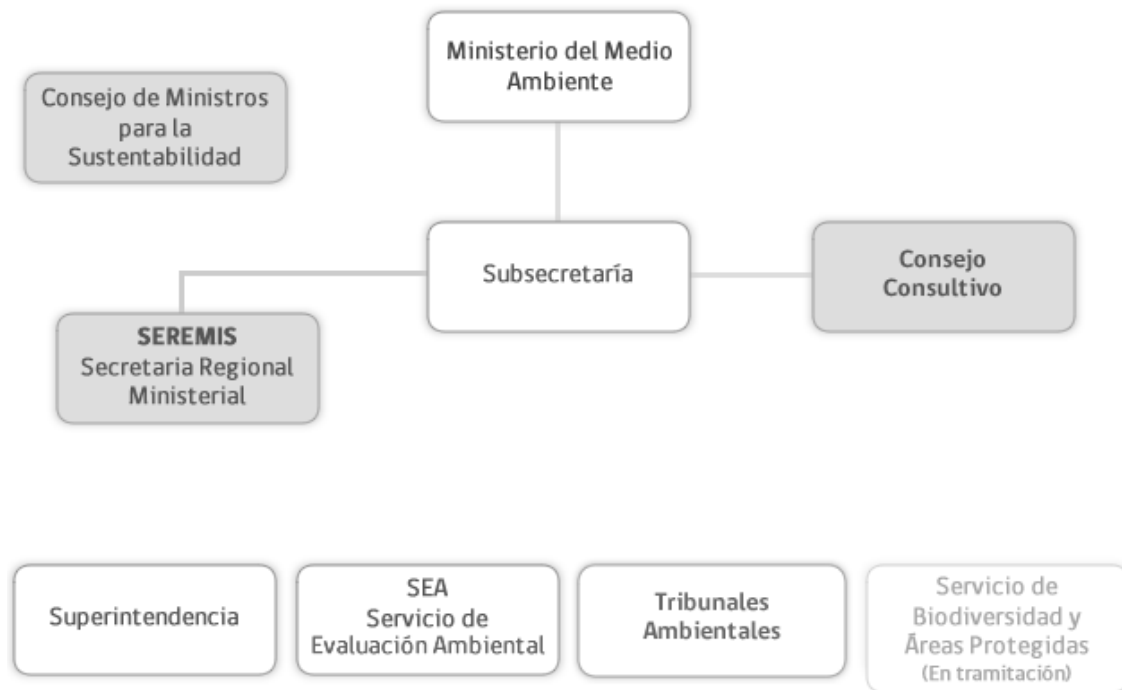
Ministerio del Medio Ambiente

Consejo de Ministros para la Sustentabilidad

Subsecretaría

Consejo Consultivo

SEREMIS
Secretaria Regional Ministerial

Superintendencia

SEA
Servicio de Evaluación Ambiental

Tribunales Ambientales

Servicio de Biodiversidad y Áreas Protegidas
(En tramitación)